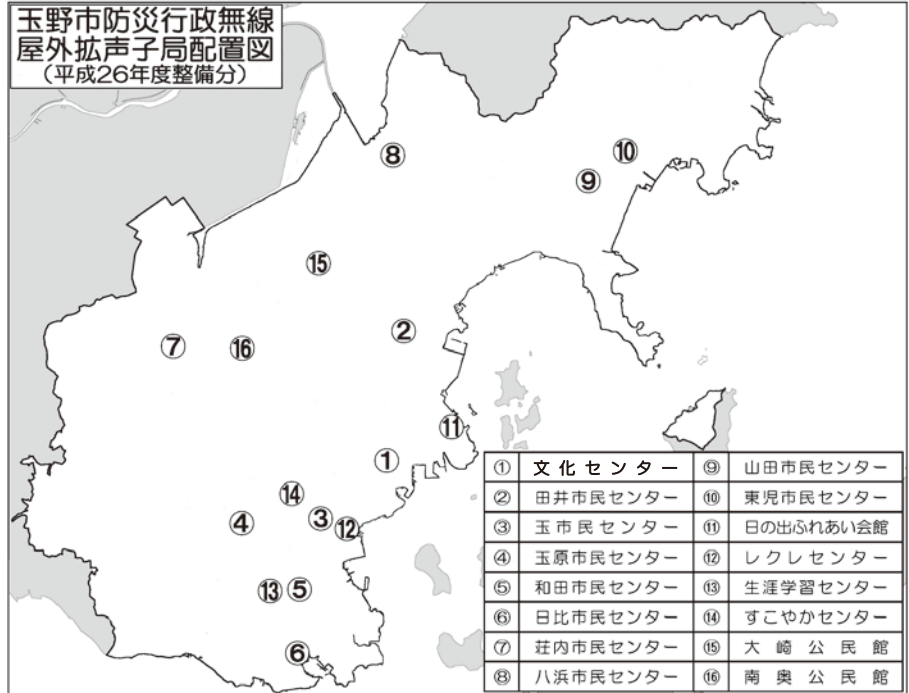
玉野市防災行政無線
屋外拡声子局配置図
（平成26年度整備分）

⑧ ⑩ ⑨ ⑮ ② ⑦ ⑯ ⑪ ① ⑭ ④ ③ ⑫ ⑬ ⑤ ⑥

| ① | 文化センター | ⑨ | 山田市民センター |
|---|---|---|---|
| ② | 田井市民センター | ⑩ | 東児市民センター |
| ③ | 玉市民センター | ⑪ | 日の出ふれあい会館 |
| ④ | 玉原市民センター | ⑫ | レクレセンター |
| ⑤ | 和田市民センター | ⑬ | 生涯学習センター |
| ⑥ | 日比市民センター | ⑭ | すこやかセンター |
| ⑦ | 荘内市民センター | ⑮ | 大崎公民館 |
| ⑧ | 八浜市民センター | ⑯ | 南奥公民館 |